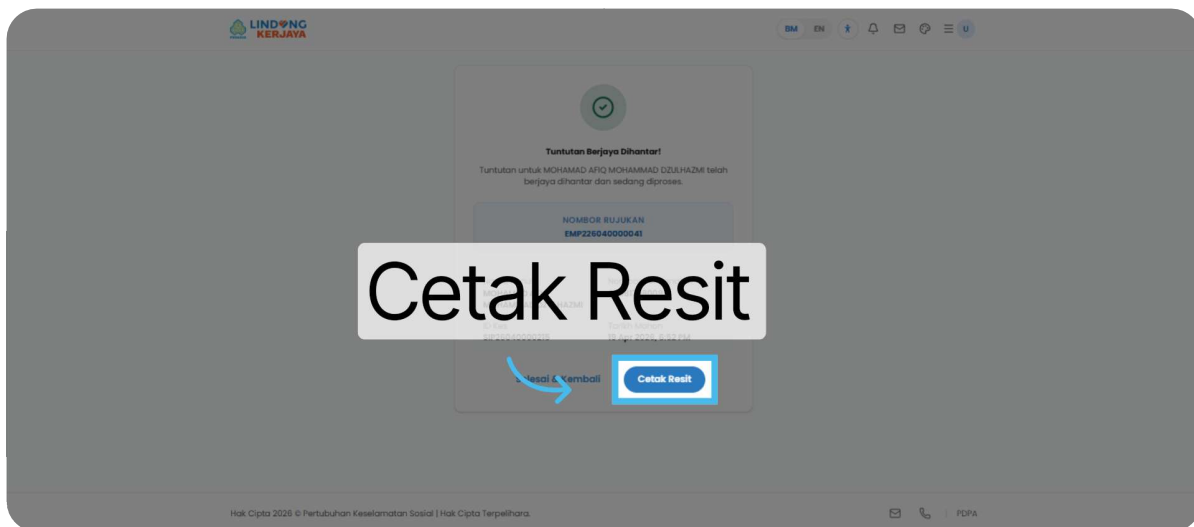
LINDUNG KERJAYA

BM EN U

Tuntutan Berjaya Dihantar!

Tuntutan untuk MOHAMAD AFIQ MOHAMMAD DZULHAZMI telah berjaya dihantar dan sedang diproses.

NOMBOR RUJUKAN
EMP226040000041

Cetak Resit

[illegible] HAZMI
ID Kes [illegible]
Tarikh Mohon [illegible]

Selesai & Kembali

Cetak Resit

Hak Cipta 2026 © Pertubuhan Keselamatan Sosial | Hak Cipta Terpelihara.

PDPA